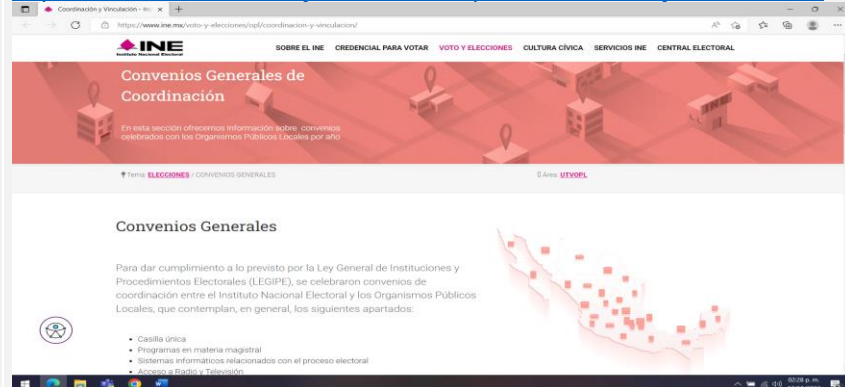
Coordinación y Vinculación - Ins ×
https://www.ine.mx/voto-y-elecciones/opl/coordinacion-y-vinculacion/

INE
Instituto Nacional Electoral

SOBRE EL INE CREDENCIAL PARA VOTAR VOTO Y ELECCIONES CULTURA CÍVICA SERVICIOS INE CENTRAL ELECTORAL

Convenios Generales de Coordinación

En esta sección ofrecemos información sobre convenios celebrados con los Organismos Públicos Locales por año

Tema: ELECCIONES / CONVENIOS GENERALES

Área: UTVOPL

Convenios Generales

Para dar cumplimiento a lo previsto por la Ley General de Instituciones y Procedimientos Electorales (LEGIPE), se celebraron convenios de coordinación entre el Instituto Nacional Electoral y los Organismos Públicos Locales, que contemplan, en general, los siguientes apartados:

• Casilla única
• Programas en materia magistral
• Sistemas informáticos relacionados con el proceso electoral
• Acceso a Radio y Televisión

02:28 p. m.
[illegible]